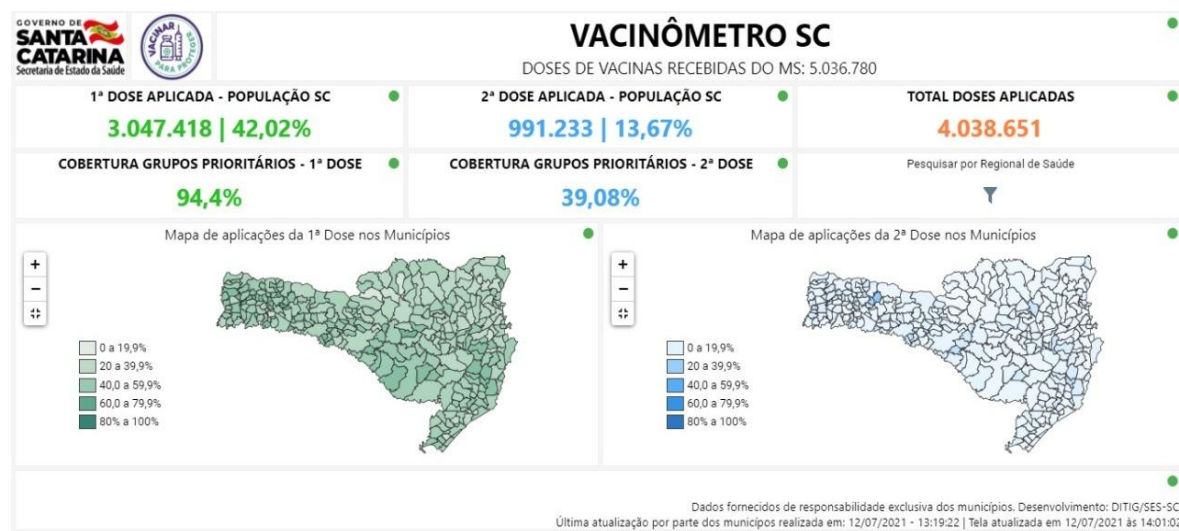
GOVERNO DE SANTA CATARINA
Secretaria de Estado da Saúde

VACINAR PARA PROTEGER

VACINÔMETRO SC
DOSES DE VACINAS RECEBIDAS DO MS: 5.036.780

1ª DOSE APLICADA - POPULAÇÃO SC
3.047.418 | 42,02%

2ª DOSE APLICADA - POPULAÇÃO SC
991.233 | 13,67%

TOTAL DOSES APLICADAS
4.038.651

COBERTURA GRUPOS PRIORITÁRIOS - 1ª DOSE
94,4%

COBERTURA GRUPOS PRIORITÁRIOS - 2ª DOSE
39,08%

Pesquisar por Regional de Saúde

Mapa de aplicações da 1ª Dose nos Municípios
+
−
0 a 19,9%
20 a 39,9%
40,0 a 59,9%
60,0 a 79,9%
80% a 100%

Mapa de aplicações da 2ª Dose nos Municípios
+
−
0 a 19,9%
20 a 39,9%
40,0 a 59,9%
60,0 a 79,9%
80% a 100%

Dados fornecidos de responsabilidade exclusiva dos municípios. Desenvolvimento: DITIG/SES-SC
Última atualização por parte dos municípos realizada em: 12/07/2021 - 13:19:22 | Tela atualizada em 12/07/2021 às 14:01:0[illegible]